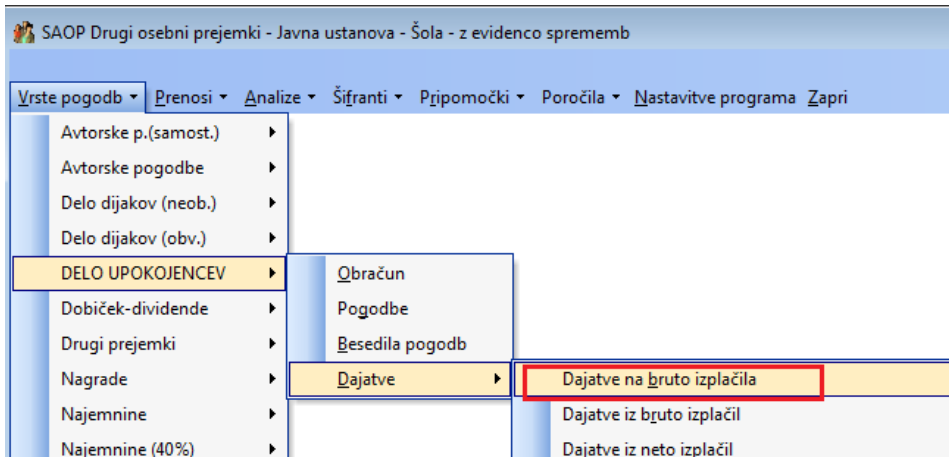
SAOP Drugi osebni prejemki - Javna ustanova - Šola - z evidenco sprememb

Vrste pogodb ▾ Prenosi ▾ Analize ▾ Šifranti ▾ Pripomočki ▾ Poročila ▾ Nastavitve programa Zapri

Avtorske p.(samost.)
Avtorske pogodbe
Delo dijakov (neob.)
Delo dijakov (obv.)
DELO UPOKOJENCEV
Dobiček-dividende
Drugi prejemki
Nagrade
Najemnine
Najemnine (40%)

Obračun
Pogodbe
Besedila pogodb
Dajatve

Dajatve na bruto izplačila
Dajatve iz bruto izplačil
Dajatve iz neto izplačil